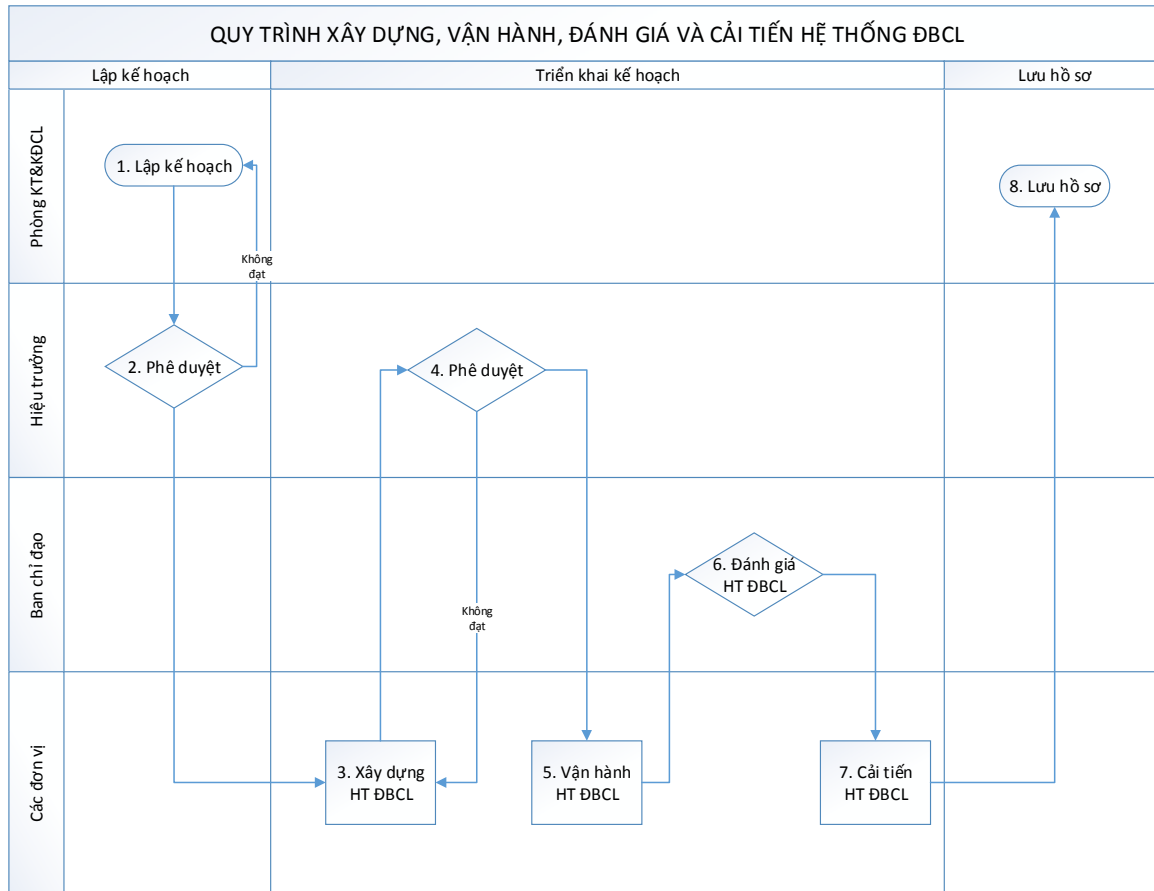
QUY TRÌNH XÂY DỰNG, VẬN HÀNH, ĐÁNH GIÁ VÀ CẢI TIẾN HỆ THỐNG ĐBCL

Lập kế hoạch

Triển khai kế hoạch

Lưu hồ sơ

Phòng KT&KĐCL

1. Lập kế hoạch

Không đạt

8. Lưu hồ sơ

Hiệu trưởng

2. Phê duyệt

4. Phê duyệt

Ban chỉ đạo

Không đạt

6. Đánh giá HT ĐBCL

Các đơn vị

3. Xây dựng HT ĐBCL

5. Vận hành HT ĐBCL

7. Cải tiến HT ĐBCL